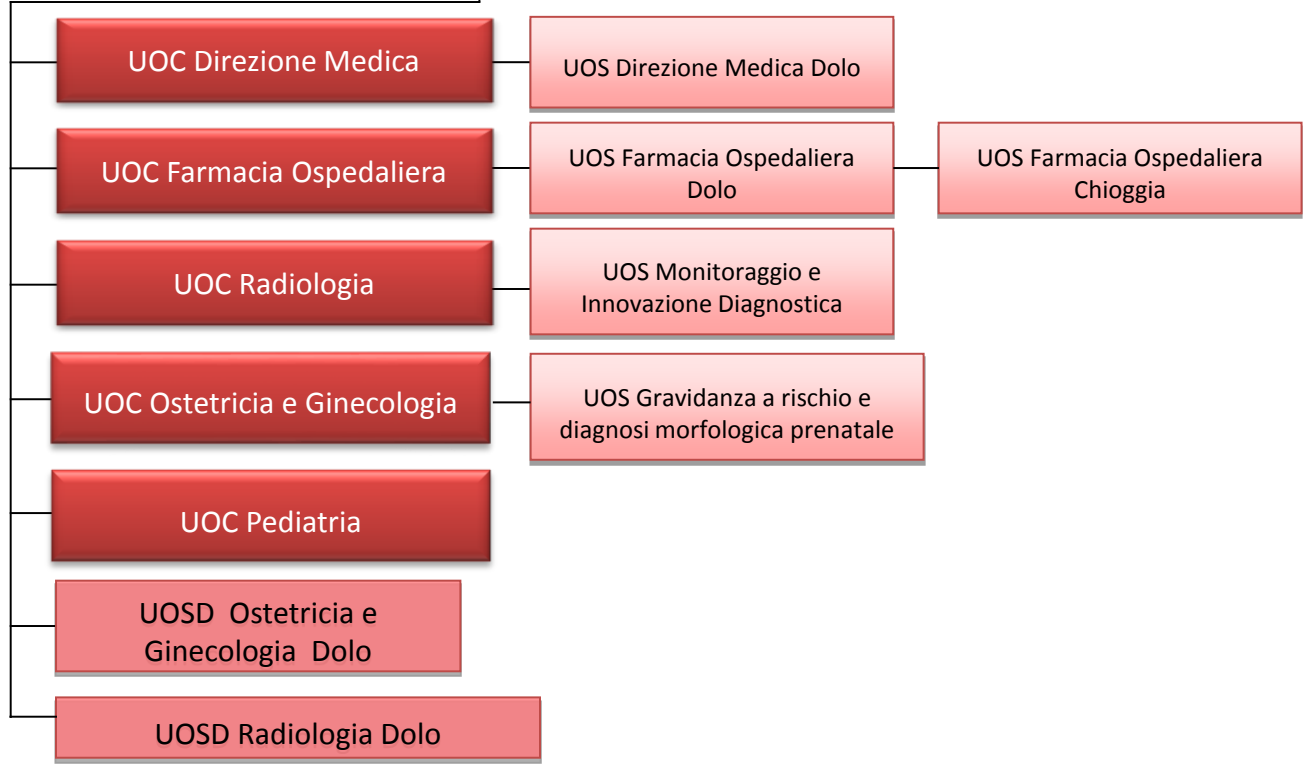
UOC Direzione Medica

UOS Direzione Medica Dolo

UOC Farmacia Ospedaliera

UOS Farmacia Ospedaliera Dolo

UOS Farmacia Ospedaliera Chioggia

UOC Radiologia

UOS Monitoraggio e Innovazione Diagnostica

UOC Ostetricia e Ginecologia

UOS Gravidanza a rischio e diagnosi morfologica prenatale

UOC Pediatria

UOSD Ostetricia e Ginecologia Dolo

UOSD Radiologia Dolo